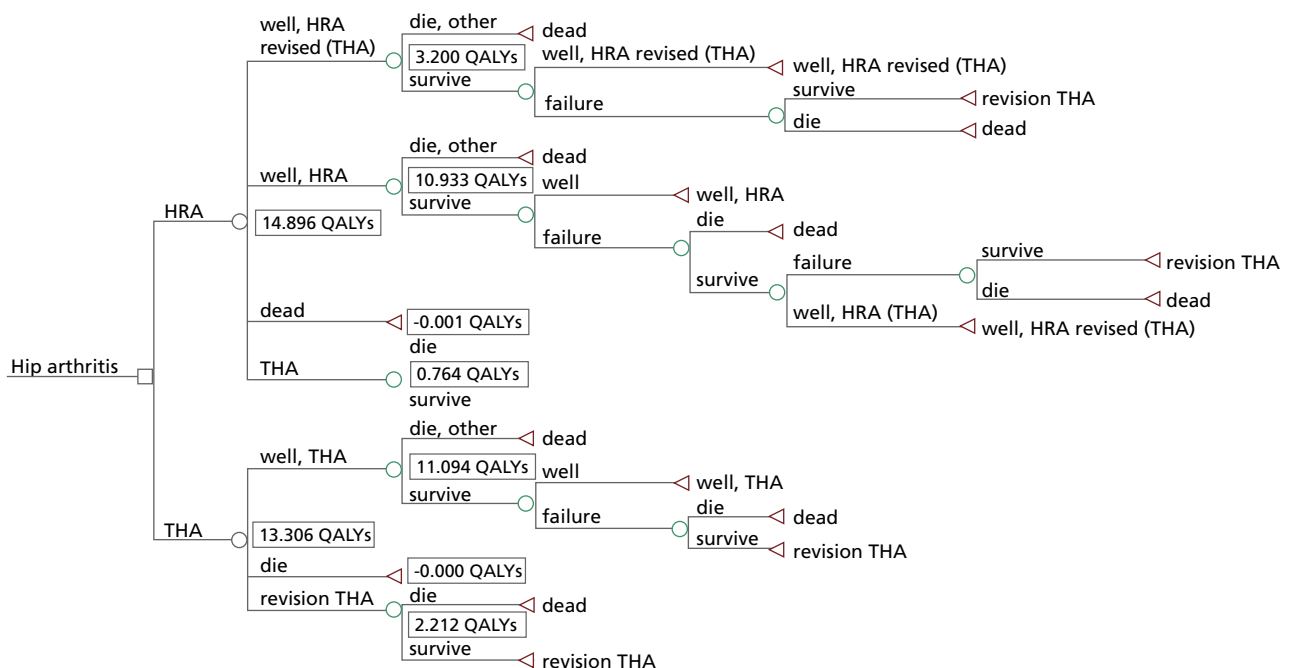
Hip arthritis

HRA
14.896 QALYs

well, HRA revised (THA)
die, other
dead
3.200 QALYs
survive
well, HRA revised (THA)
well, HRA revised (THA)
failure
survive
revision THA
die
dead

well, HRA
die, other
dead
10.933 QALYs
survive
well
well, HRA
failure
die
dead
survive
failure
survive
revision THA
die
dead
well, HRA (THA)
well, HRA revised (THA)

dead
-0.001 QALYs

THA
die
0.764 QALYs
survive

THA
13.306 QALYs

well, THA
die, other
dead
11.094 QALYs
survive
well
well, THA
failure
die
dead
survive
revision THA

die
-0.000 QALYs

revision THA
die
dead
2.212 QALYs
survive
revision THA